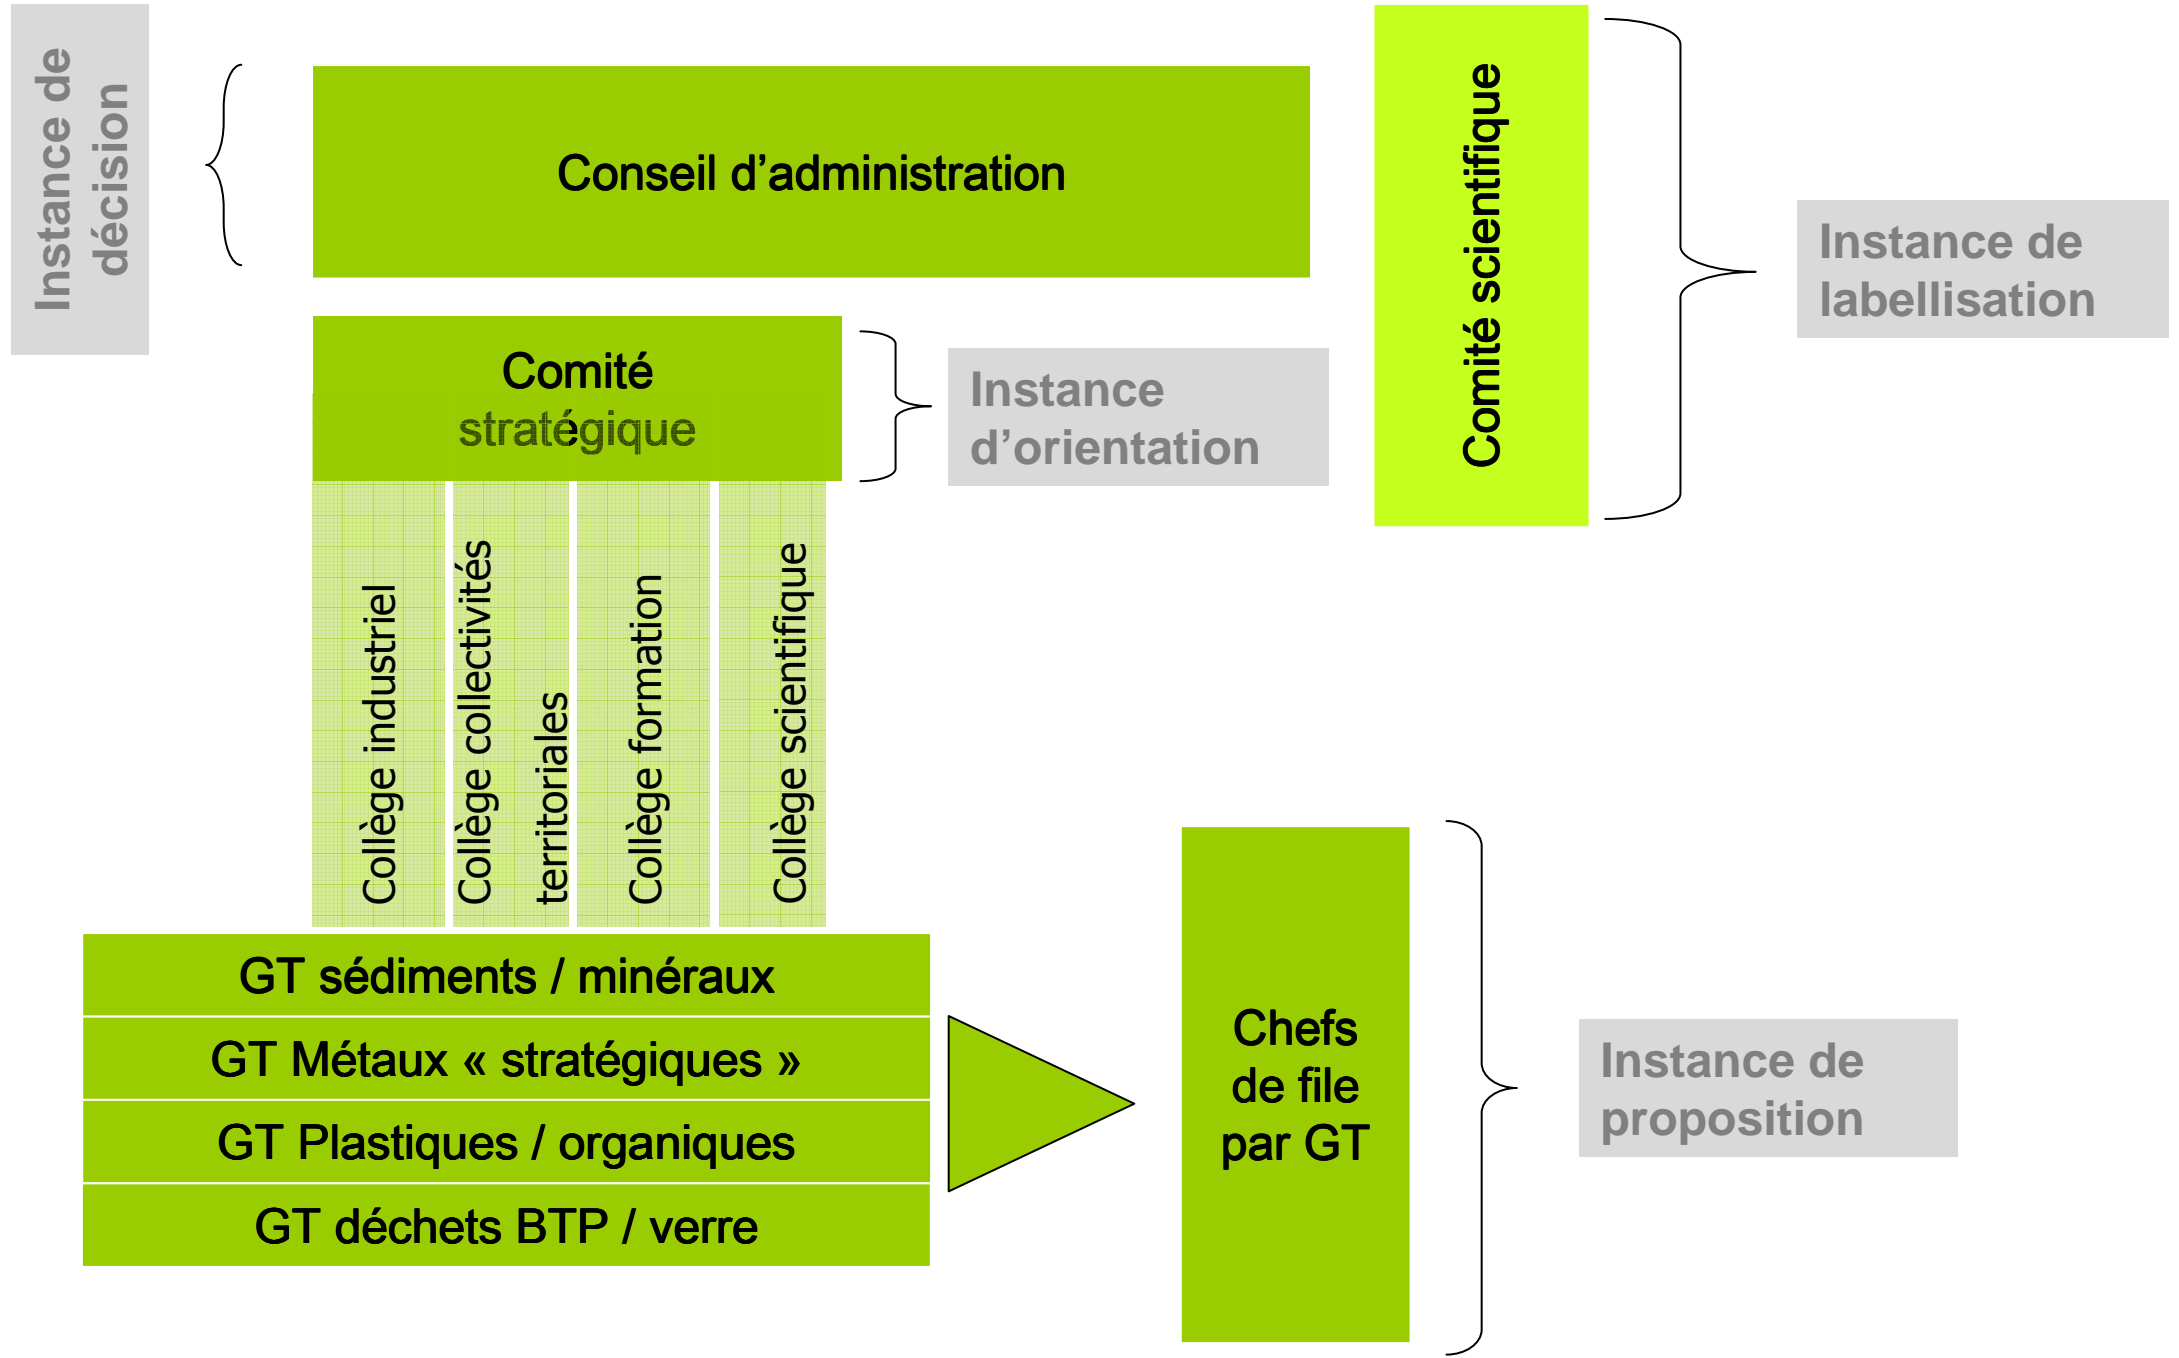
Instance de décision

Conseil d’administration

Comité scientifique

Instance de labellisation

Comité stratégique

Instance d’orientation

Collège industriel

Collège collectivités territoriales

Collège formation

Collège scientifique

GT sédiments / minéraux

GT Métaux « stratégiques »

GT Plastiques / organiques

GT déchets BTP / verre

Chefs de file par GT

Instance de proposition